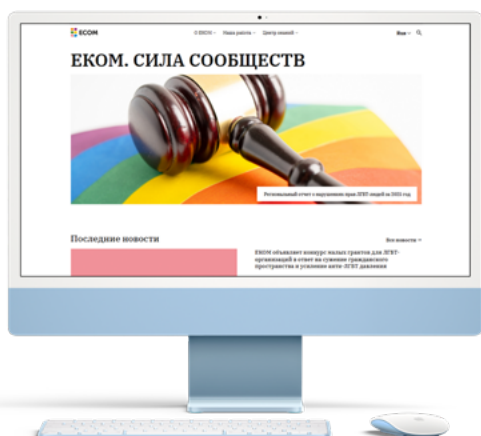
ECOM

О ЕКОМ Наша работа Центр знаний

Rus

ЕКОМ. СИЛА СООБЩЕСТВ

Региональный отчет о нарушениях прав ЛГБТ людей за 2021 год

Последние новости

Все новости

ЕКОМ объявляет конкурс малых грантов для ЛГБТ-организаций в ответ на сужение гражданского пространства и усиление анти-ЛГБТ давления